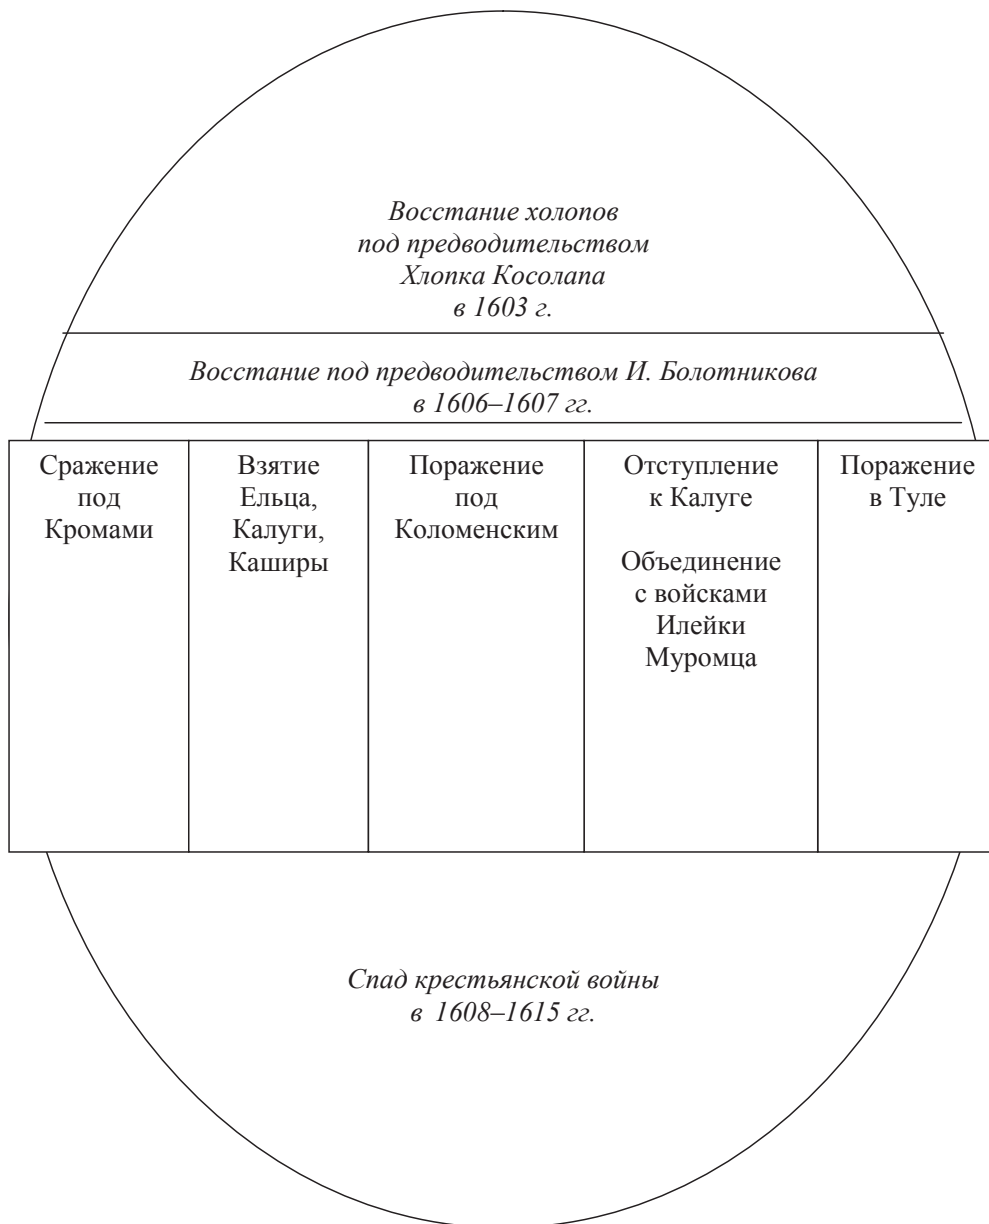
Восстание холопов под предводительством Хлопка Косолапа в 1603 г.

Восстание под предводительством И. Болотникова в 1606–1607 гг.

| Сражение под Кромами | Взятие Ельца, Калуги, Каширы | Поражение под Коломенским | Отступление к Калуге<br><br>Объединение с войсками Илейки Муромца | Поражение в Туле |
|---|---|---|---|---|

Спад крестьянской войны в 1608–1615 гг.